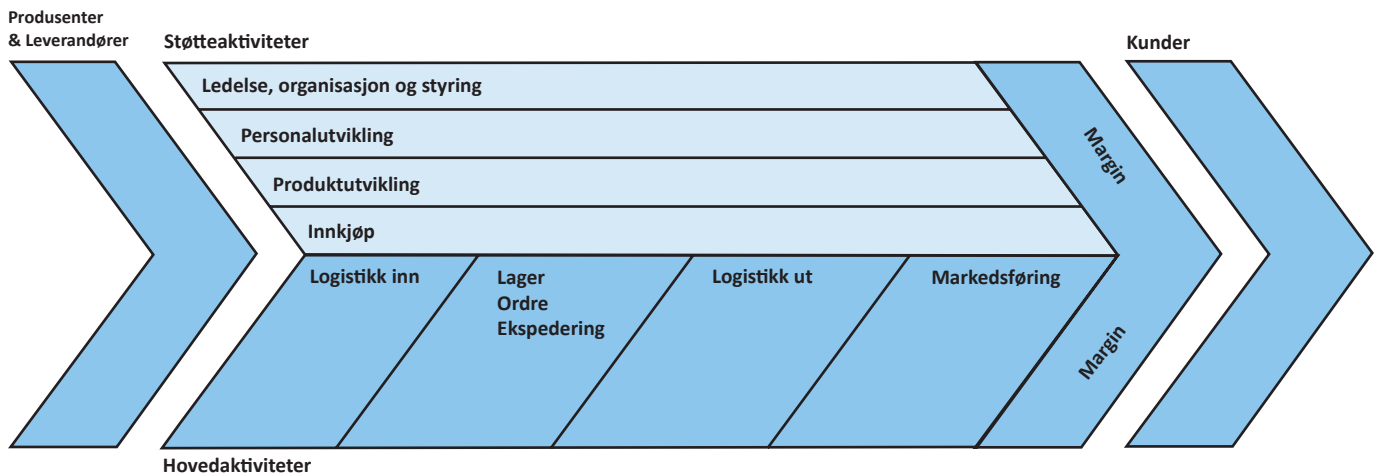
Produsenter
& Leverandører

Støtteaktiviteter

Kunder

Ledelse, organisasjon og styring

Personalutvikling

Produktutvikling

Innkjøp

Margin

Logistikk inn

Lager
Ordre
Ekspedering

Logistikk ut

Markedsføring

Margin

Hovedaktiviteter